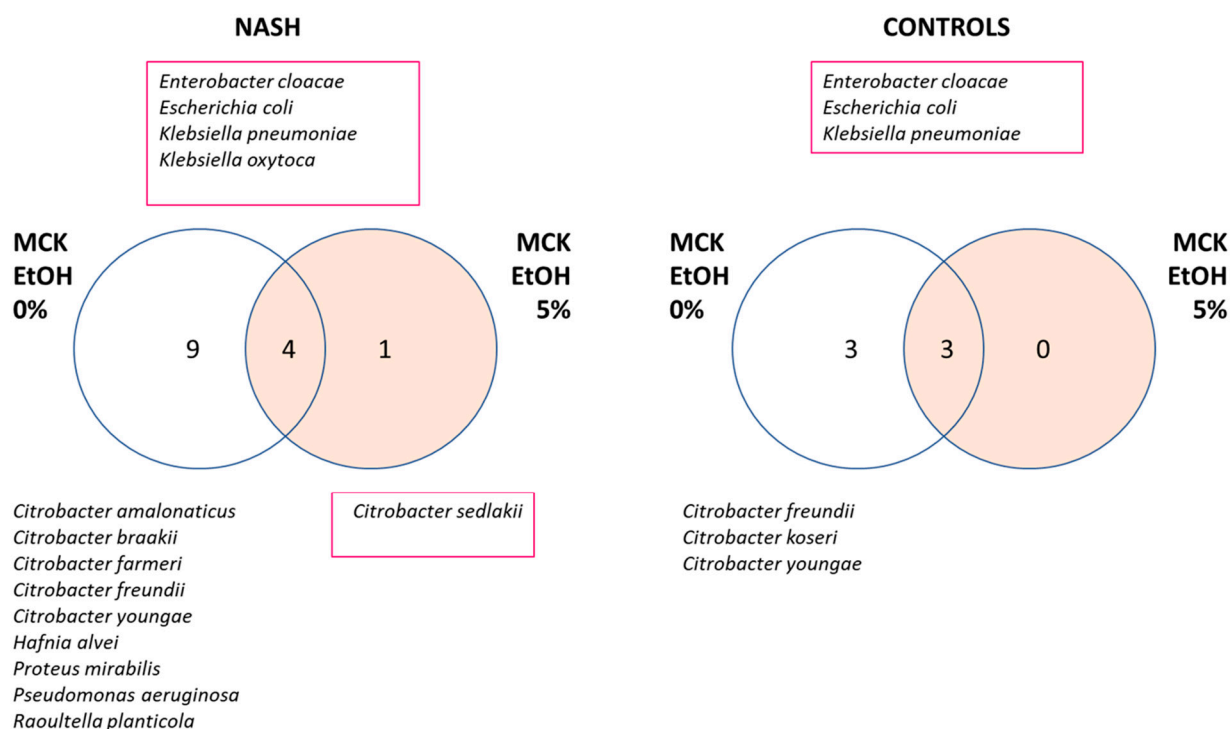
NASH

Enterobacter cloacae
Escherichia coli
Klebsiella pneumoniae
Klebsiella oxytoca

MCK EtOH 0%

MCK EtOH 5%

9

4

1

Citrobacter amalonaticus
Citrobacter braakii
Citrobacter farmeri
Citrobacter freundii
Citrobacter youngae
Hafnia alvei
Proteus mirabilis
Pseudomonas aeruginosa
Raoultella planticola

Citrobacter sedlakii

CONTROLS

Enterobacter cloacae
Escherichia coli
Klebsiella pneumoniae

MCK EtOH 0%

MCK EtOH 5%

3

3

0

Citrobacter freundii
Citrobacter koseri
Citrobacter youngae